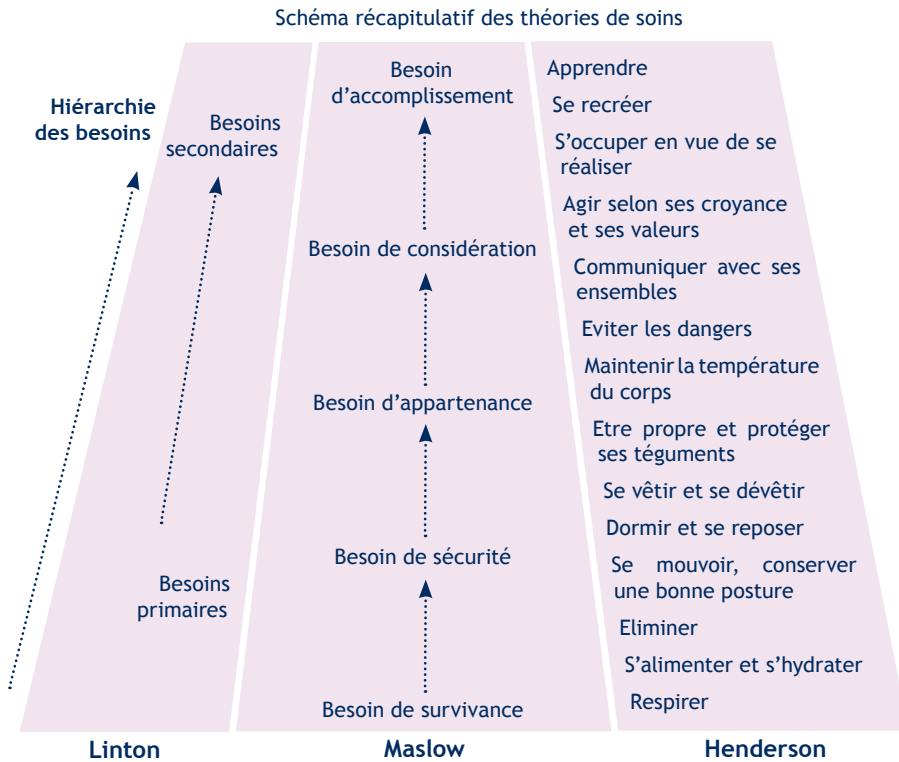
Schéma récapitulatif des théories de soins

Hiérarchie des besoins

Besoins secondaires

Besoins primaires

Linton

Besoin d'accomplissement

Besoin de considération

Besoin d'appartenance

Besoin de sécurité

Besoin de survivance

Maslow

Apprendre

Se recréer

S'occuper en vue de se réaliser

Agir selon ses croyance et ses valeurs

Communiquer avec ses ensembles

Eviter les dangers

Maintenir la température du corps

Etre propre et protéger ses téguments

Se vêtir et se dévêtir

Dormir et se reposer

Se mouvoir, conserver une bonne posture

Eliminer

S'alimenter et s'hydrater

Respirer

Henderson